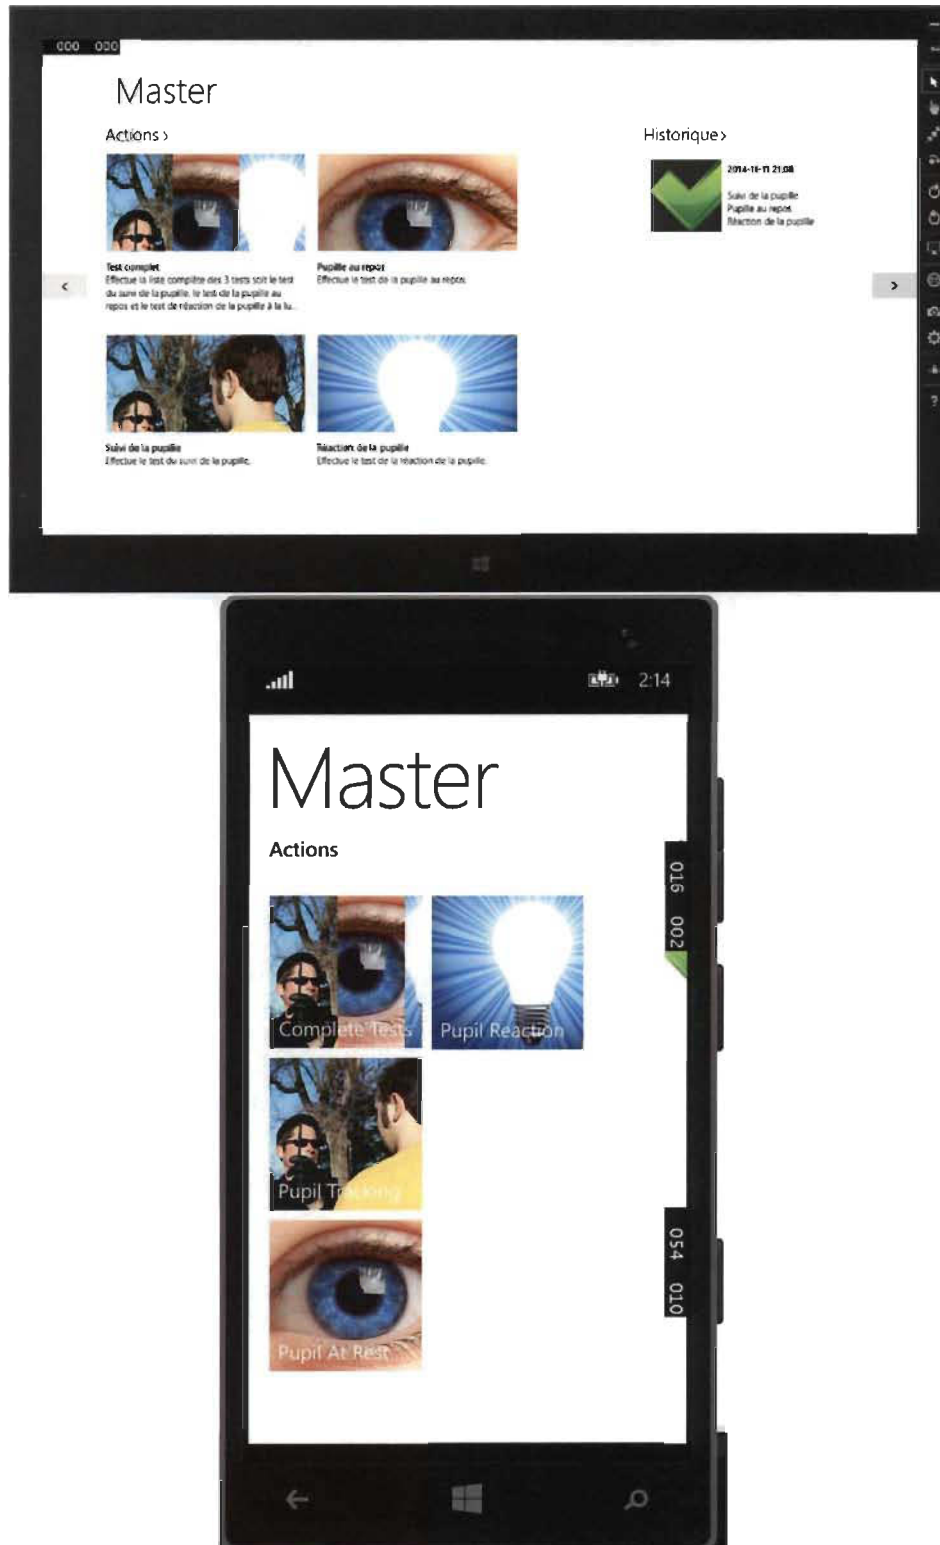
000 000

Master

Actions ›

Historique ›

Test complet
Effectue la liste complète des 3 tests soit le test du suivi de la pupille, le test de la pupille au repos et le test de réaction de la pupille à la lu...

Pupille au repos
Effectue le test de la pupille au repos

2014-11-11 21:08
Suivi de la pupille
Pupille au repos
Réaction de la pupille

Suivi de la pupille
Effectue le test du suivi de la pupille

Réaction de la pupille
Effectue le test de la réaction de la pupille

2:14

Master

Actions

Complete Tests

Pupil Reaction

Pupil Tracking

Pupil At Rest

016 002

054 010